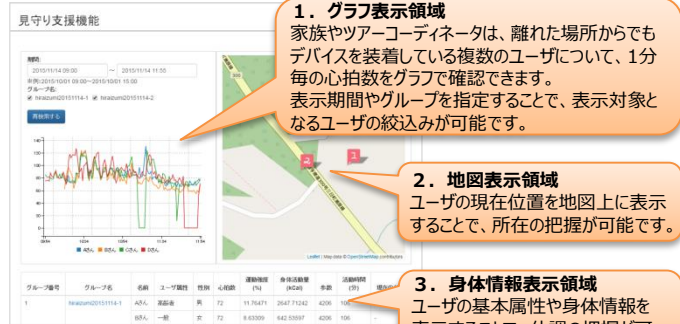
見守り支援機能

期間:
2015/11/14 09:00 ~ 2015/11/14 11:55
年月(2015/10/01 09:00~2015/10/01 11:55)
グループ名:
hiraizumi20151114-1 hiraizumi20151114-2

開始する

A さん B さん C さん D さん

Leaflet | Map data © OpenStreetMap contributors

| グループ番号 | グループ名 | 名前 | ユーザ属性 | 性別 | 心拍数 | 運動強度(%) | 身体活動量(kCal) | 歩数 | 活動時間(分) | 現在の |
|---|---|---|---|---|---|---|---|---|---|---|
| 1 | hiraizumi20151114-1 | Aさん | 高齢者 | 男 | 72 | 11.76471 | 2647.71142 | 4206 | 106 | |
| | | Bさん | 一般 | 女 | 72 | 9.63009 | 642.53597 | 4206 | 106 | |

1．グラフ表示領域
家族やツアーコーディネータは、離れた場所からでもデバイスを装着している複数のユーザについて、1分毎の心拍数をグラフで確認できます。
表示期間やグループを指定することで、表示対象となるユーザの絞込みが可能です。

2．地図表示領域
ユーザの現在位置を地図上に表示することで、所在の把握が可能です。

3．身体情報表示領域
ユーザの基本属性や身体情報を
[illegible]